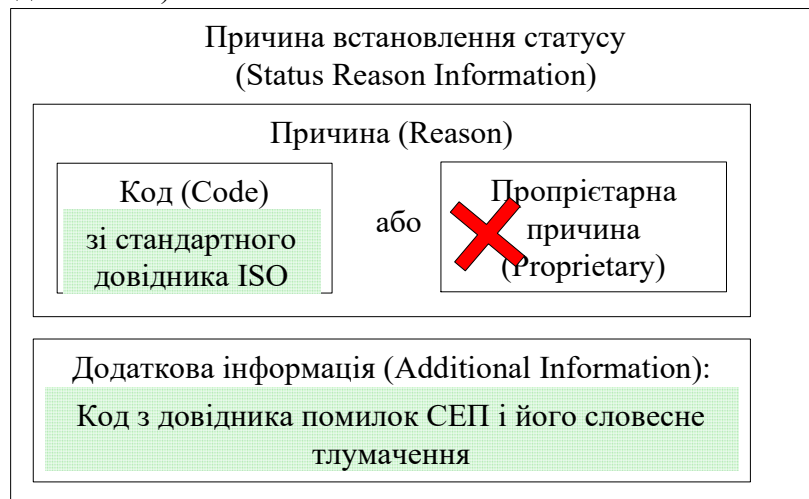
Причина встановлення статусу (Status Reason Information)

Причина (Reason)

Код (Code)

зі стандартного довідника ISO

або

Пропрієтарна причина (Proprietary)

Додаткова інформація (Additional Information):

Код з довідника помилок СЕП і його словесне тлумачення